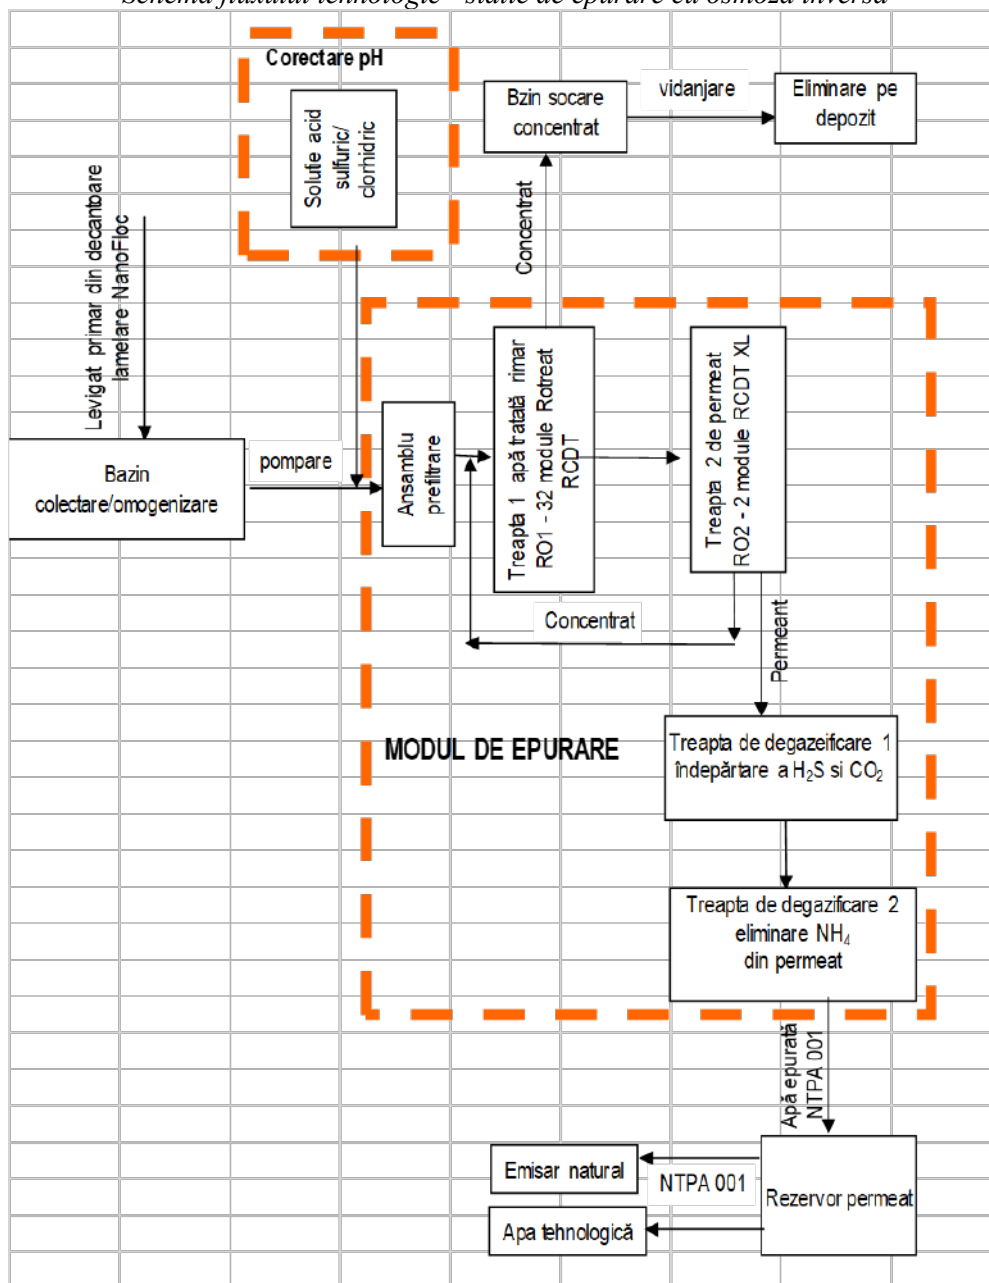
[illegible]

Corectare pH

Solutie acid sulfuric/ clorhidric

Bzin socare concentrat

vidanjare

Eliminare pe depozit

Levigat primar din decantare lamelare NanoFloc

Concentrat

Bazin colectare/omogenizare

pompare

Ansamblu prefiltrare

Treapta 1 apă tratată rimar RO1 - 32 module Rotreat RCDT

Treapta 2 de permeat RO2 - 2 module RCDT XL

Concentrat

Permeant

MODUL DE EPURARE

Treapta de degazeificare 1 îndepărtare a $H_2S$ si $CO_2$

Treapta de degazificare 2 eliminare $NH_4$ din permeat

Apă epurată NTPA 001

Emisar natural

NTPA 001

Rezervor permeat

Apa tehnologică